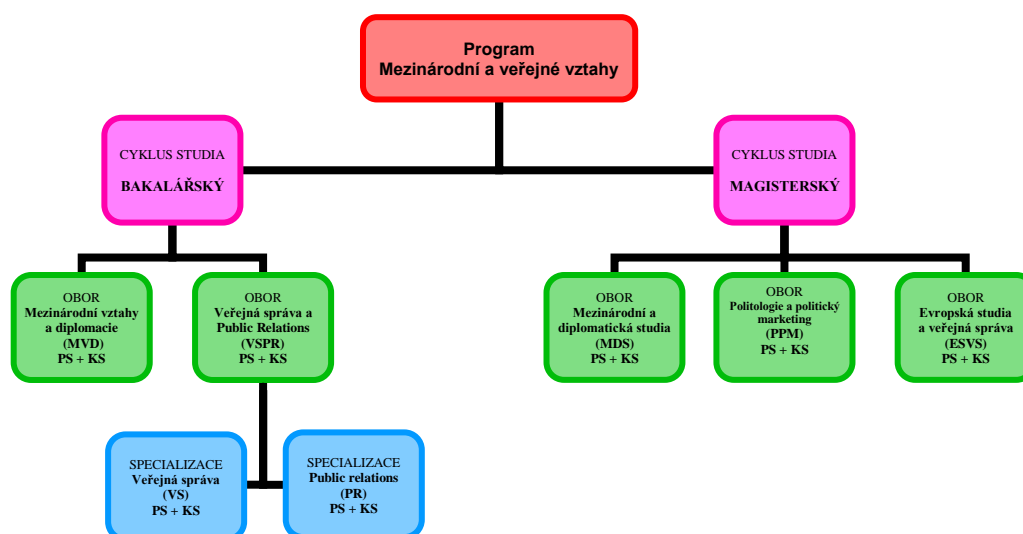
Program
Mezinárodní a veřejné vztahy

CYKLUS STUDIA
BAKALÁŘSKÝ

CYKLUS STUDIA
MAGISTERSKÝ

OBOR
Mezinárodní vztahy a diplomacie
(MVD)
PS + KS

OBOR
Veřejná správa a Public Relations
(VSPR)
PS + KS

OBOR
Mezinárodní a diplomatická studia
(MDS)
PS + KS

OBOR
Politologie a politický marketing
(PPM)
PS + KS

OBOR
Evropská studia a veřejná správa
(ESVS)
PS + KS

SPECIALIZACE
Veřejná správa
(VS)
PS + KS

SPECIALIZACE
Public relations
(PR)
PS + KS